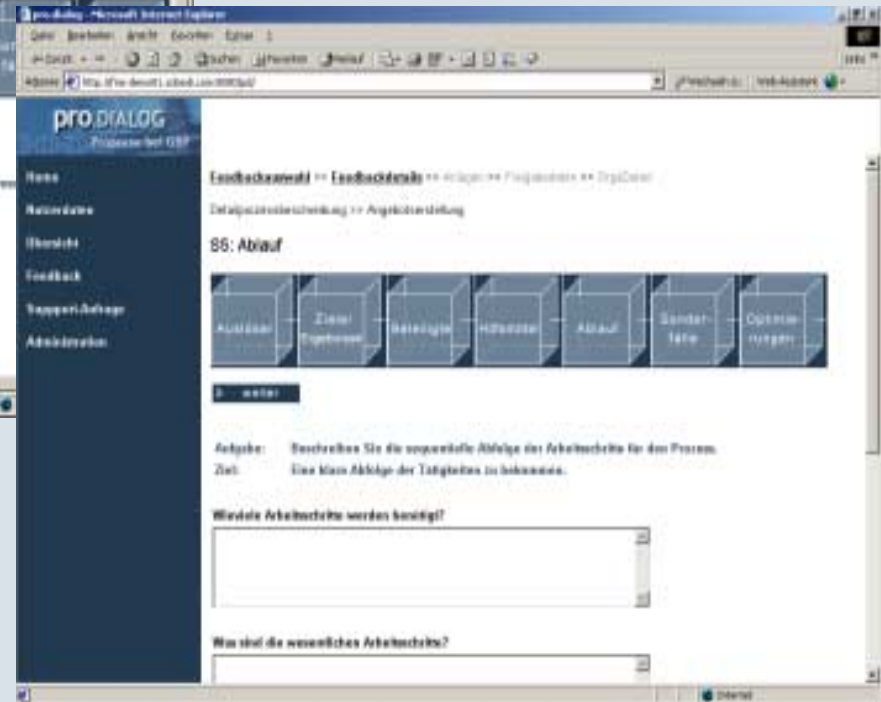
pro.dialog - Microsoft Internet Explorer

Datei Bearbeiten Ansicht Favoriten Extras ?

Adresse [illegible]

Wechseln zu

pro.DIALOG
Prozesse mit GSP

Home
Nutzerdaten
Übersicht
Feedback
Support-Anfrage
Administration

Feedbackauswahl >> Feedbackdetails >> Anlagen >> Freigaben >> OrgaDaten

Detailprozessbeschreibung >> Angebotserstellung

S5: Ablauf

| Auslöser | Ziele/ Ergebnisse | Beteiligte | Hilfsmittel | Ablauf | Sonderfälle | Optimierungen |
|---|---|---|---|---|---|---|

> weiter

Aufgabe: Beschreiben Sie die sequentielle Abfolge der Arbeitsschritte für den Prozess.
Ziel: Eine klare Abfolge der Tätigkeiten zu bekommen.

Wieviele Arbeitsschritte werden benötigt?

Was sind die wesentlichen Arbeitsschritte?

Internet